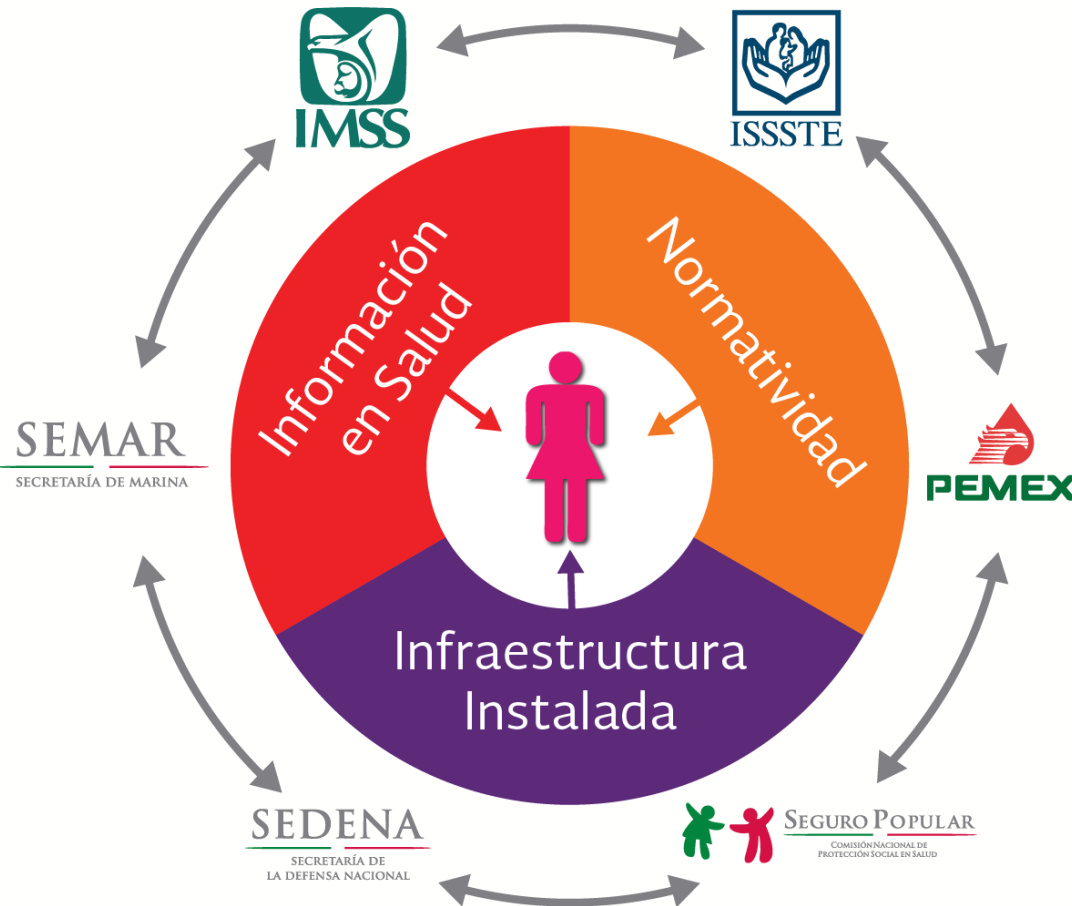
IMSS

ISSSTE

Información en Salud

Normatividad

SEMAR
SECRETARÍA DE MARINA

PEMEX

Infraestructura Instalada

SEDENA
SECRETARÍA DE LA DEFENSA NACIONAL

SEGURO POPULAR
COMISIÓN NACIONAL DE PROTECCIÓN SOCIAL EN SALUD